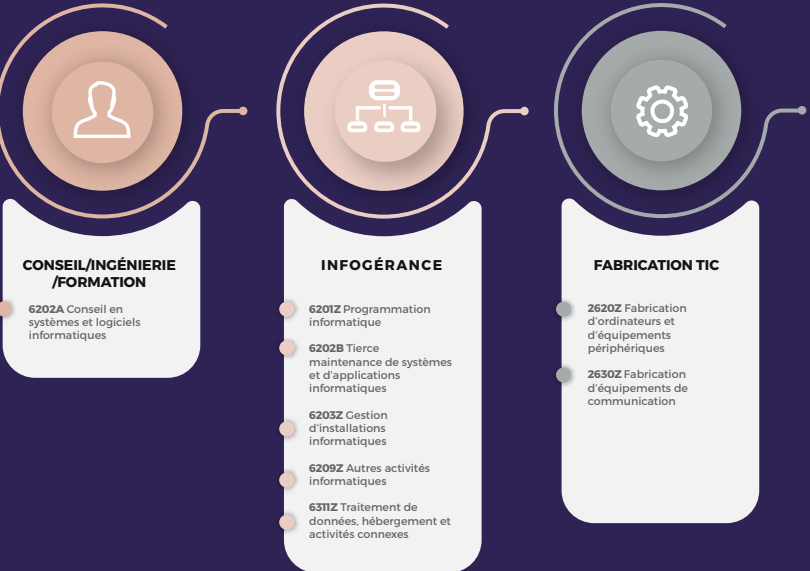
CONSEIL/INGÉNIERIE /FORMATION

6202A Conseil en systèmes et logiciels informatiques

INFOGÉRANCE

6201Z Programmation informatique

6202B Tierce maintenance de systèmes et d'applications informatiques

6203Z Gestion d'installations informatiques

6209Z Autres activités informatiques

6311Z Traitement de données, hébergement et activités connexes

FABRICATION TIC

2620Z Fabrication d'ordinateurs et d'équipements périphériques

2630Z Fabrication d'équipements de communication